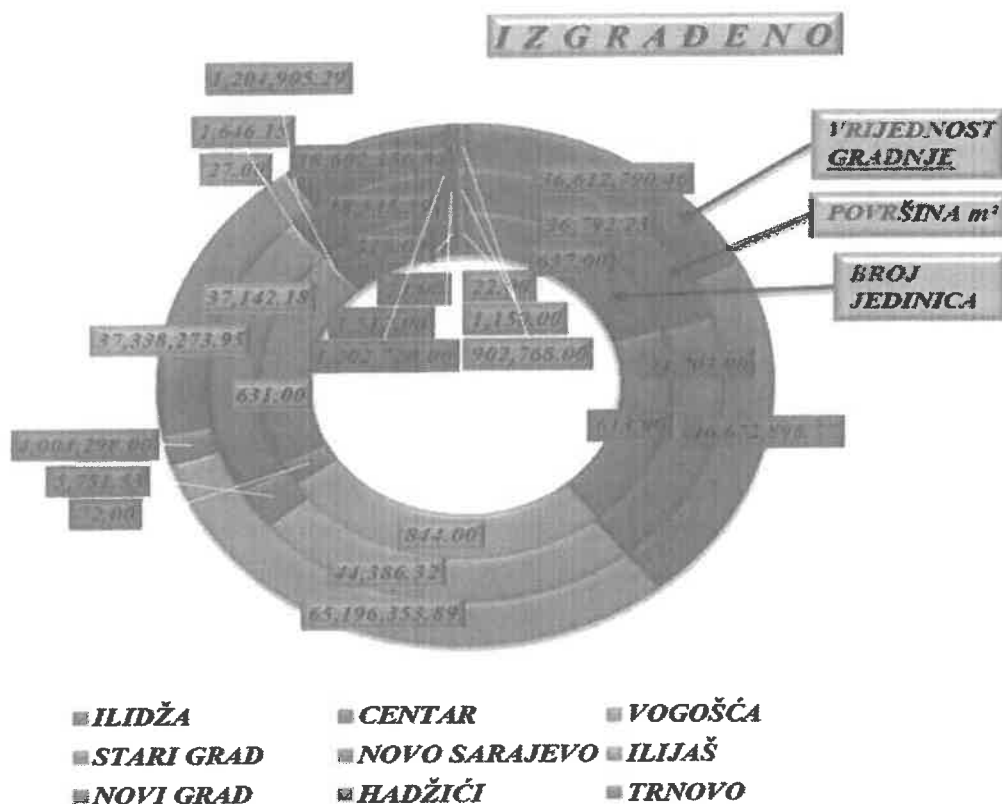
IZGRAĐENO

1,204,905.29
1,646.15
27.00
16,692,156.9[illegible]
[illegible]
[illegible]
36,612,790.46
36,792.73
637.00
VRIJEDNOST GRADNJE
POVRŠINA m²
BROJ JEDINICA
37,142.18
1.00
22.00
1,51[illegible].00
1,150.00
1,202,7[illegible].00
902,768.00
37,338,273.95
631.00
33,703.00
613.00
36,672,898.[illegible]
4,004,298.00
3,751.53
72.00
844.00
44,386.32
65,196,353.89

ILIDŽA
CENTAR
VOGOŠĆA
STARI GRAD
NOVO SARAJEVO
ILIJAŠ
NOVI GRAD
HADŽIĆI
TRNOVO